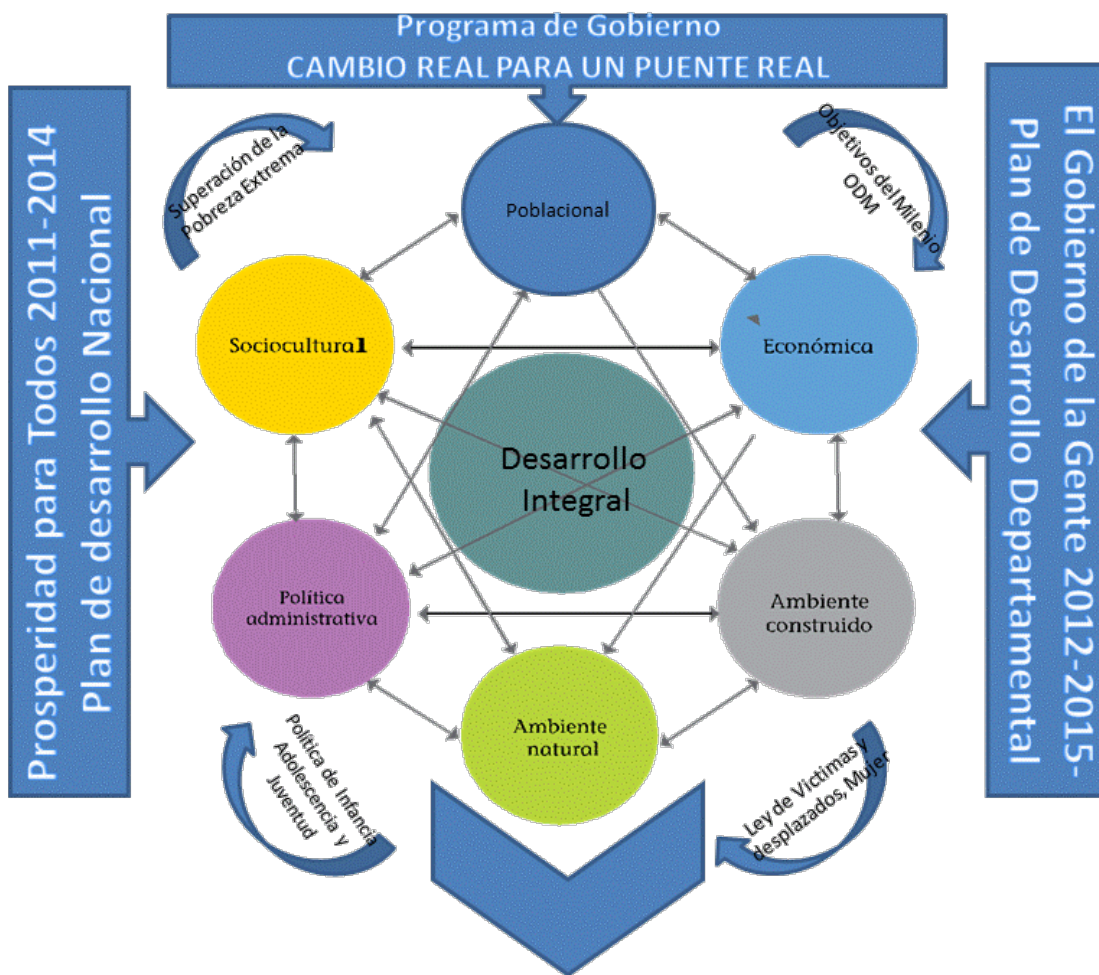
Programa de Gobierno
CAMBIO REAL PARA UN PUENTE REAL

Prosperidad para Todos 2011-2014
Plan de desarrollo Nacional

El Gobierno de la Gente 2012-2015-
Plan de Desarrollo Departamental

Superación de la Pobreza Extrema

Objetivos del Milenio ODM

Poblacional

Sociocultural

Económica

Desarrollo Integral

Política administrativa

Ambiente construido

Ambiente natural

Política de Infancia Adolescencia y Juventud

Ley de Victimas y desplazados, Mujer